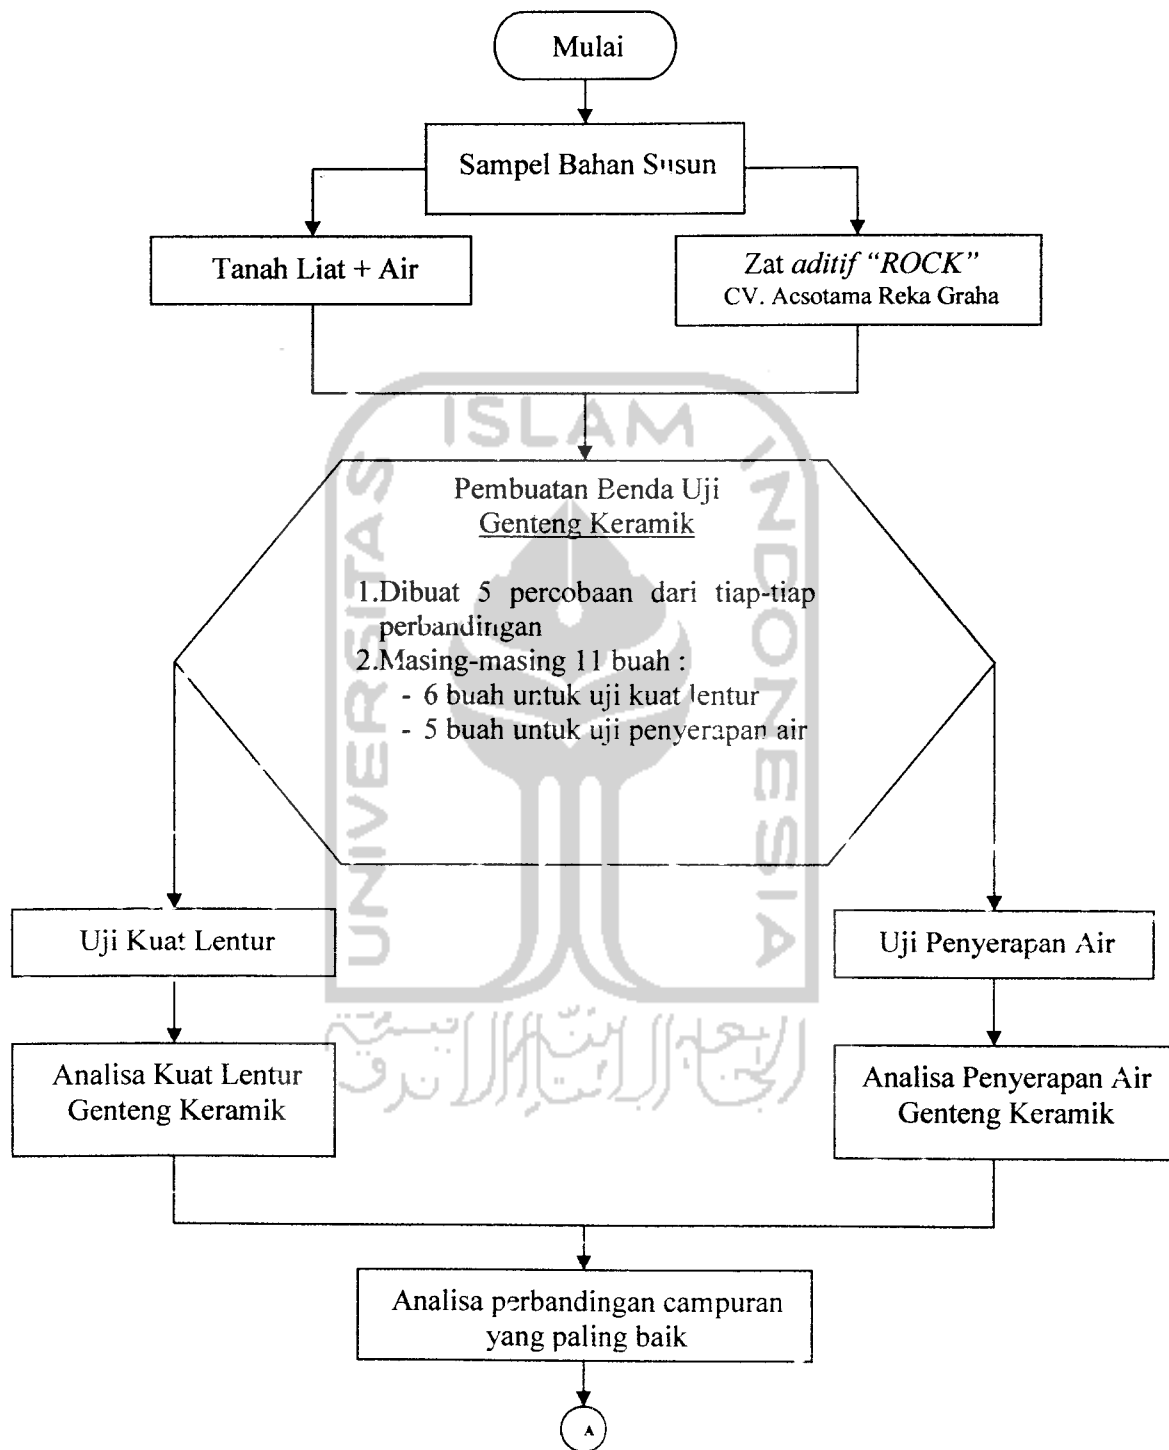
Mulai

Sampel Bahan Susun

Tanah Liat + Air

Zat aditif "ROCK"
CV. Acsotama Reka Graha

ISLAM

UNIVERSITAS

INDONESIA

Pembuatan Benda Uji
Genteng Keramik

1.Dibuat 5 percobaan dari tiap-tiap perbandingan
2.Masing-masing 11 buah :
- 6 buah untuk uji kuat lentur
- 5 buah untuk uji penyerapan air

Uji Kuat Lentur

Uji Penyerapan Air

Analisa Kuat Lentur Genteng Keramik

Analisa Penyerapan Air Genteng Keramik

Analisa perbandingan campuran yang paling baik

A